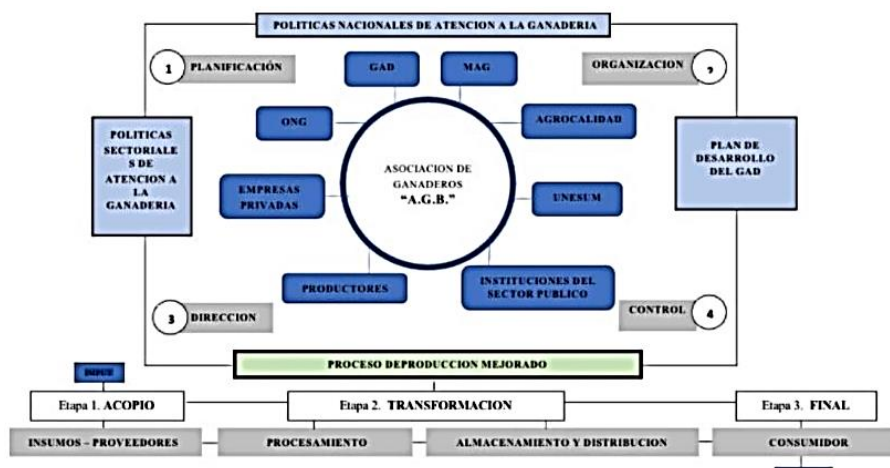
POLITICAS NACIONALES DE ATENCION A LA GANADERIA

1 PLANIFICACIÓN

ORGANIZACION 2

GAD

MAG

ONG

AGROCALIDAD

POLITICAS SECTORIALES DE ATENCION A LA GANADERIA

ASOCIACION DE GANADEROS "A.G.B."

PLAN DE DESARROLLO DEL GAD

EMPRESAS PRIVADAS

UNESUM

PRODUCTORES

INSTITUCIONES DEL SECTOR PUBLICO

3 DIRECCION

CONTROL 4

INPUT

PROCESO DEPRODUCCION MEJORADO

Etapa 1. ACOPIO

Etapa 2. TRANSFORMACION

Etapa 3. FINAL

INSUMOS – PROVEEDORES

PROCESAMIENTO

ALMACENAMIENTO Y DISTRIBUCION

CONSUMIDOR